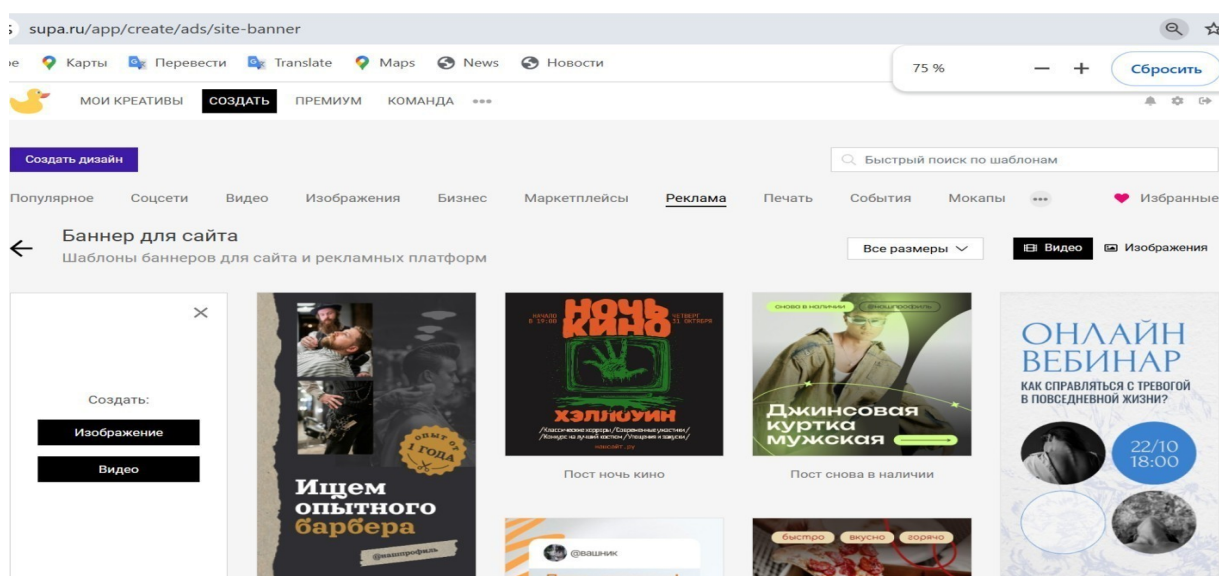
supa.ru/app/create/ads/site-banner

Карты Перевести Translate Maps News Новости

75 % — + Сбросить

МОИ КРЕАТИВЫ СОЗДАТЬ ПРЕМИУМ КОМАНДА •••

Создать дизайн

Быстрый поиск по шаблонам

Популярное Соцсети Видео Изображения Бизнес Маркетплейсы Реклама Печать События Мокапы ••• Избранные

Баннер для сайта
Шаблоны баннеров для сайта и рекламных платформ

Все размеры Видео Изображения

Создать:
Изображение
Видео

опыт от 1 года
Ищем опытного барбера
@вашпрофиль

НАЧАЛО В 19:00
НОЧЬ КИНО
ЧЕТВЕРГ 31 ОКТЯБРЯ
ХЭЛЛОУИН
/Классические хорроры/Сохраненные участники/
/Конкурс на лучший костюм/Угощения и закуски/
вашсайт.ру

Пост ночь кино

снова в наличии @вашпрофиль
Джинсовая куртка мужская

Пост снова в наличии

ОНЛАЙН ВЕБИНАР
КАК СПРАВЛЯТЬСЯ С ТРЕВОГОЙ В ПОВСЕДНЕВНОЙ ЖИЗНИ?
22/10 18:00

@вашник

быстро вкусно горячо